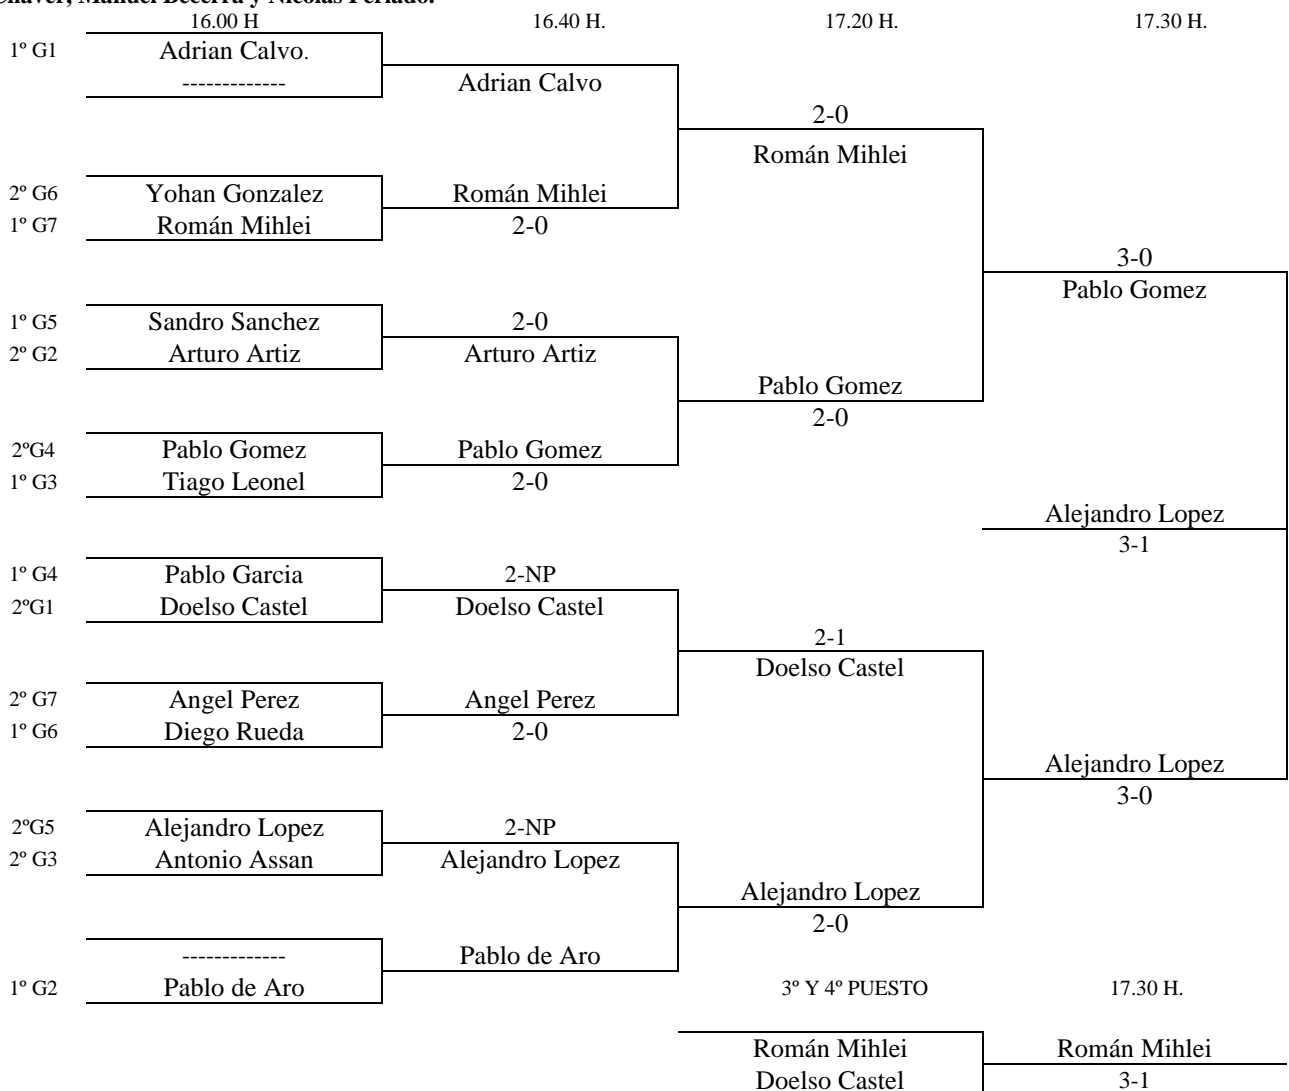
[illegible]Chavel, Manuel Becerra y Nicolas Perlado.

16.00 H

16.40 H.

17.20 H.

17.30 H.

1º G1 Adrian Calvo.
-------------

Adrian Calvo

2-0
Román Mihlei

2º G6 Yohan Gonzalez
1º G7 Román Mihlei

Román Mihlei
2-0

3-0
Pablo Gomez

1º G5 Sandro Sanchez
2º G2 Arturo Artiz

2-0
Arturo Artiz

Pablo Gomez
2-0

2ºG4 Pablo Gomez
1º G3 Tiago Leonel

Pablo Gomez
2-0

Alejandro Lopez
3-1

1º G4 Pablo Garcia
2ºG1 Doelso Castel

2-NP
Doelso Castel

2-1
Doelso Castel

2º G7 Angel Perez
1º G6 Diego Rueda

Angel Perez
2-0

Alejandro Lopez
3-0

2ºG5 Alejandro Lopez
2º G3 Antonio Assan

2-NP
Alejandro Lopez

Alejandro Lopez
2-0

-------------
1º G2 Pablo de Aro

Pablo de Aro

3º Y 4º PUESTO

17.30 H.

Román Mihlei
Doelso Castel

Román Mihlei
3-1